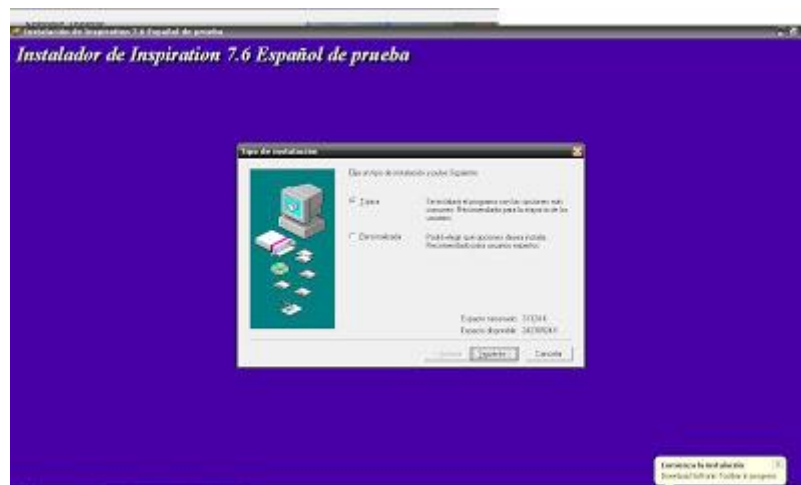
Instalación de Inspiration 7.6 Español de prueba

Instalador de Inspiration 7.6 Español de prueba

Tipo de instalación

Elija el tipo de instalación y pulse Siguiente.

Típica

Se instalará el programa con las opciones más comunes. Recomendado para la mayoría de los usuarios.

Personalizada

Podrá elegir qué opciones desea instalar. Recomendado para usuarios expertos.

Espacio necesario: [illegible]

Espacio disponible: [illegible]

Anterior

Siguiente

Cancelar

Comienza la instalación

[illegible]